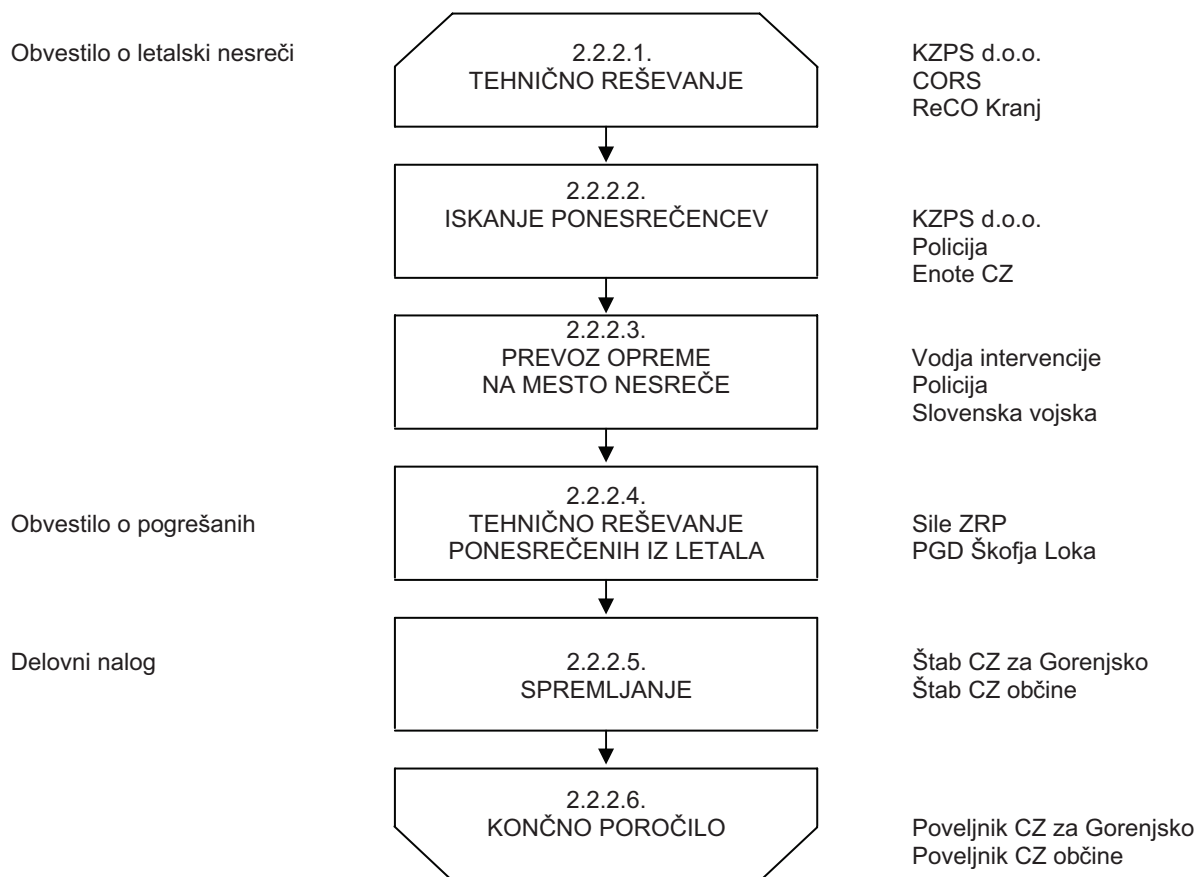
Obvestilo o letalski nesreči

2.2.2.1.
TEHNIČNO REŠEVANJE

KZPS d.o.o.
CORS
ReCO Kranj

2.2.2.2.
ISKANJE PONESREČENCEV

KZPS d.o.o.
Policija
Enote CZ

2.2.2.3.
PREVOZ OPREME
NA MESTO NESREČE

Vodja intervencije
Policija
Slovenska vojska

Obvestilo o pogrešanih

2.2.2.4.
TEHNIČNO REŠEVANJE
PONESREČENIH IZ LETALA

Sile ZRP
PGD Škofja Loka

Delovni nalog

2.2.2.5.
SPREMLJANJE

Štab CZ za Gorenjsko
Štab CZ občine

2.2.2.6.
KONČNO POROČILO

Poveljnik CZ za Gorenjsko
Poveljnik CZ občine